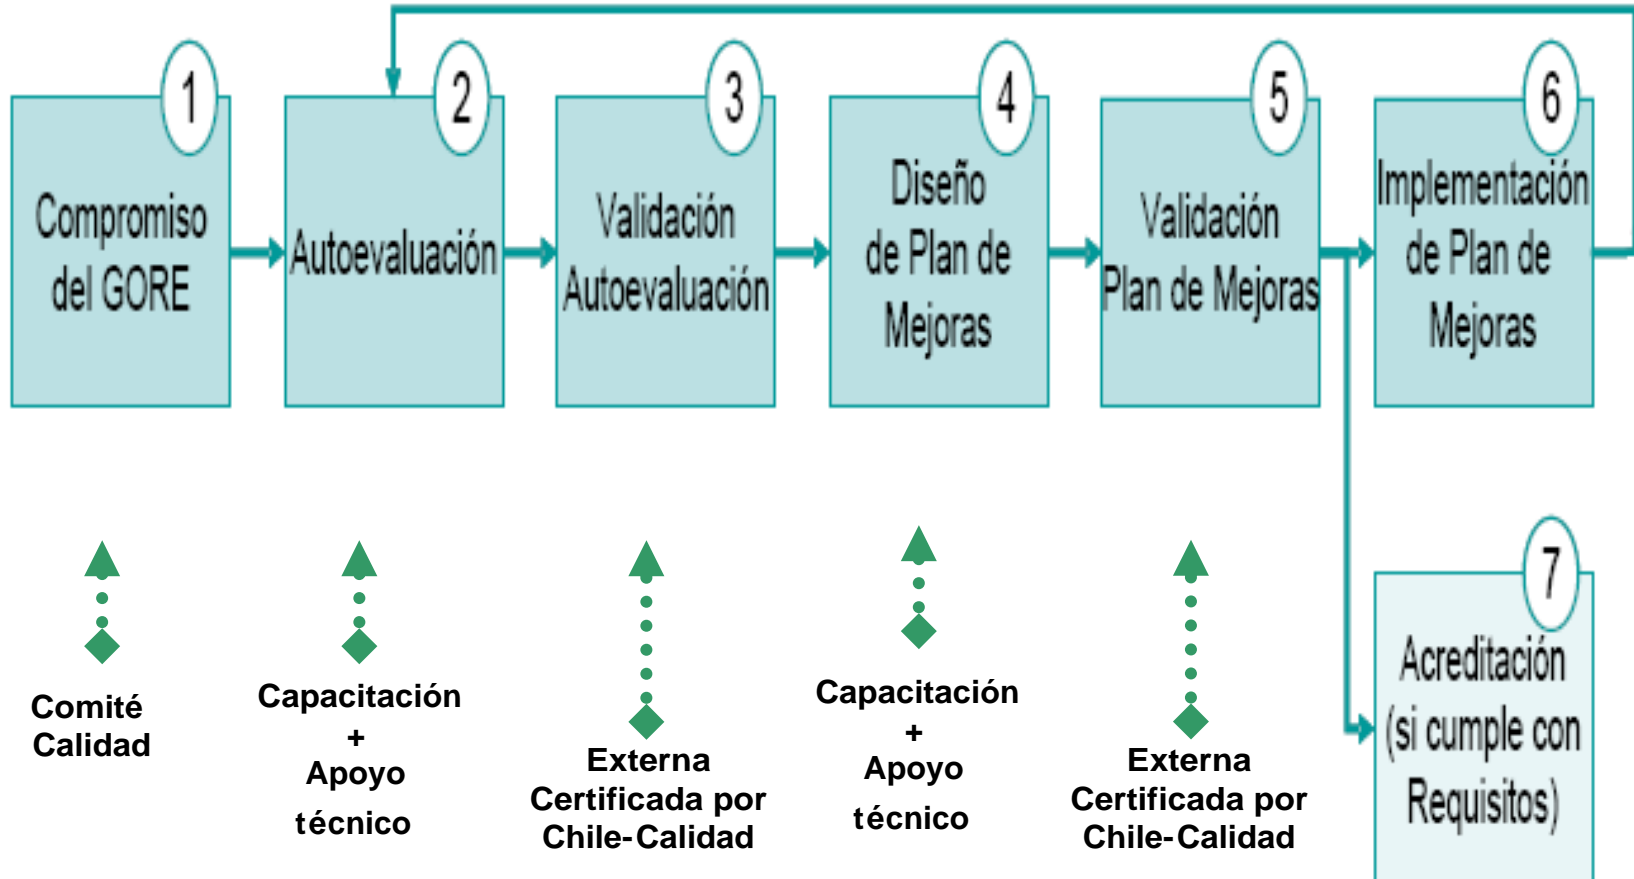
1
Compromiso del GORE

2
Autoevaluación

3
Validación Autoevaluación

4
Diseño de Plan de Mejoras

5
Validación Plan de Mejoras

6
Implementación de Plan de Mejoras

7
Acreditación (si cumple con Requisitos)

Comité Calidad

Capacitación
+
Apoyo técnico

Externa Certificada por Chile-Calidad

Capacitación
+
Apoyo técnico

Externa Certificada por Chile-Calidad